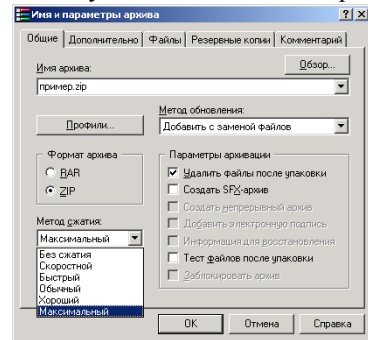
Имя и параметры архива ? X

Общие | Дополнительно | Файлы | Резервные копии | Комментарий

Имя архива:
Обзор...
пример.zip

Метод обновления:
Профили...
Добавить с заменой файлов

Формат архива
RAR
ZIP

Параметры архивации
Удалить файлы после упаковки
Создать SFX-архив
Создать непрерывный архив
Добавить электронную подпись
Информация для восстановления
Тест файлов после упаковки
Заблокировать архив

Метод сжатия:
Максимальный
Без сжатия
Скоростной
Быстрый
Обычный
Хороший
Максимальный

OK
Отмена
Справка